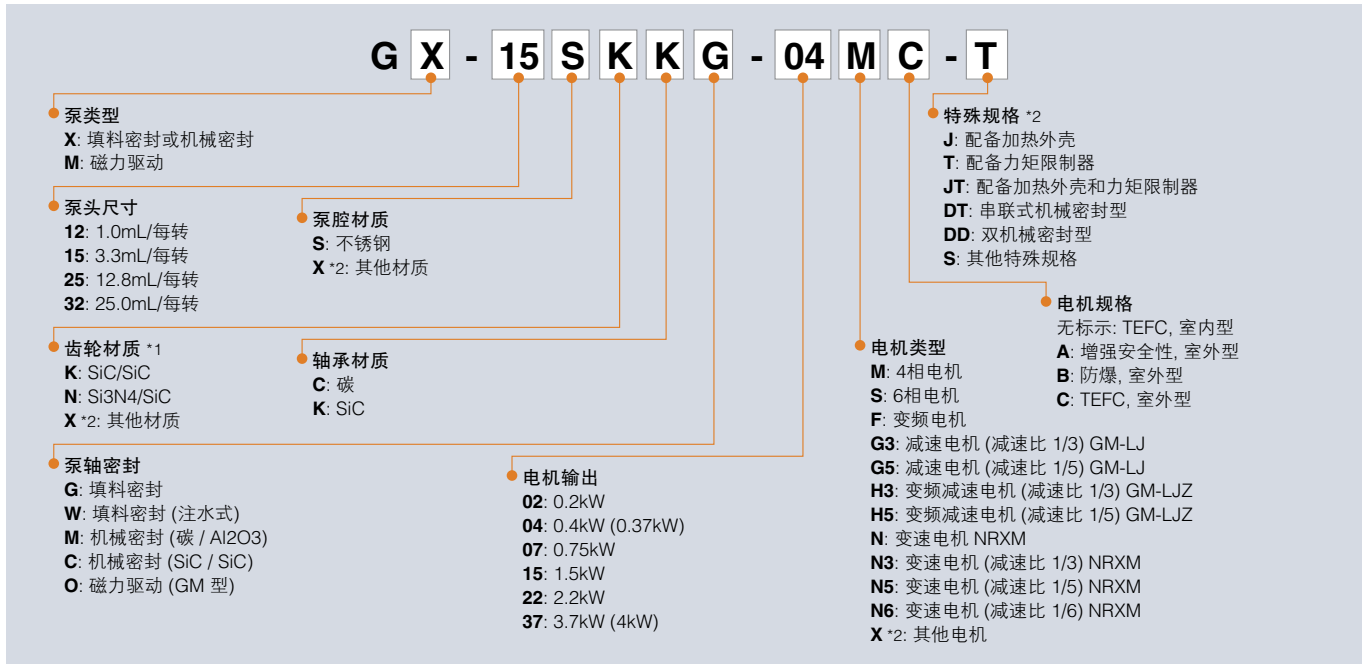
G X - 15 S K K G - 04 M C - T

泵类型
X: 填料密封或机械密封
M: 磁力驱动

泵头尺寸
12: 1.0mL/每转
15: 3.3mL/每转
25: 12.8mL/每转
32: 25.0mL/每转

泵腔材质
S: 不锈钢
X *2: 其他材质

齿轮材质 *1
K: SiC/SiC
N: Si3N4/SiC
X *2: 其他材质

轴承材质
C: 碳
K: SiC

泵轴密封
G: 填料密封
W: 填料密封 (注水式)
M: 机械密封 (碳 / Al2O3)
C: 机械密封 (SiC / SiC)
O: 磁力驱动 (GM 型)

电机输出
02: 0.2kW
04: 0.4kW (0.37kW)
07: 0.75kW
15: 1.5kW
22: 2.2kW
37: 3.7kW (4kW)

特殊规格 *2
J: 配备加热外壳
T: 配备力矩限制器
JT: 配备加热外壳和力矩限制器
DT: 串联式机械密封型
DD: 双机械密封型
S: 其他特殊规格

电机规格
无标示: TEFC, 室内型
A: 增强安全性, 室外型
B: 防爆, 室外型
C: TEFC, 室外型

电机类型
M: 4相电机
S: 6相电机
F: 变频电机
G3: 减速电机 (减速比 1/3) GM-LJ
G5: 减速电机 (减速比 1/5) GM-LJ
H3: 变频减速电机 (减速比 1/3) GM-LJZ
H5: 变频减速电机 (减速比 1/5) GM-LJZ
N: 变速电机 NRXM
N3: 变速电机 (减速比 1/3) NRXM
N5: 变速电机 (减速比 1/5) NRXM
N6: 变速电机 (减速比 1/6) NRXM
X *2: 其他电机